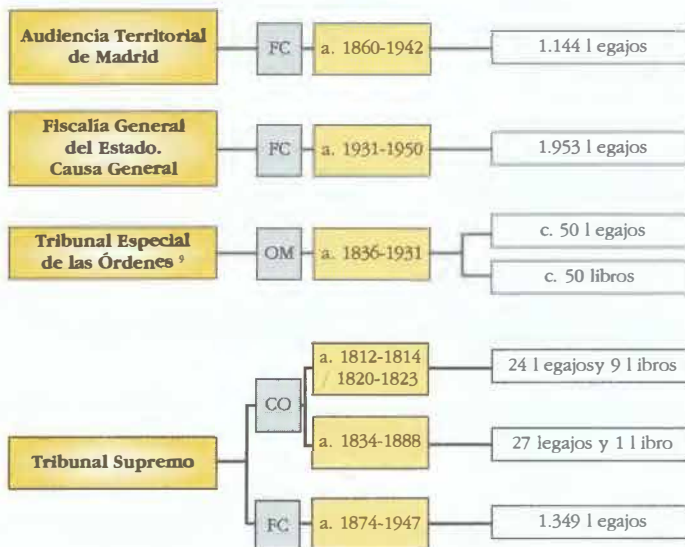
Audiencia Territorial de Madrid

FC

a. 1860-1942

1.144 l egajos

Fiscalía General del Estado. Causa General

FC

a. 1931-1950

1.953 l egajos

Tribunal Especial de las Órdenes $^9$

OM

a. 1836-1931

c. 50 l egajos

c. 50 libros

Tribunal Supremo

CO

a. 1812-1814 / 1820-1823

24 l egajosy 9 l ibros

a. 1834-1888

27 legajos y 1 l ibro

FC

a. 1874-1947

1.349 l egajos